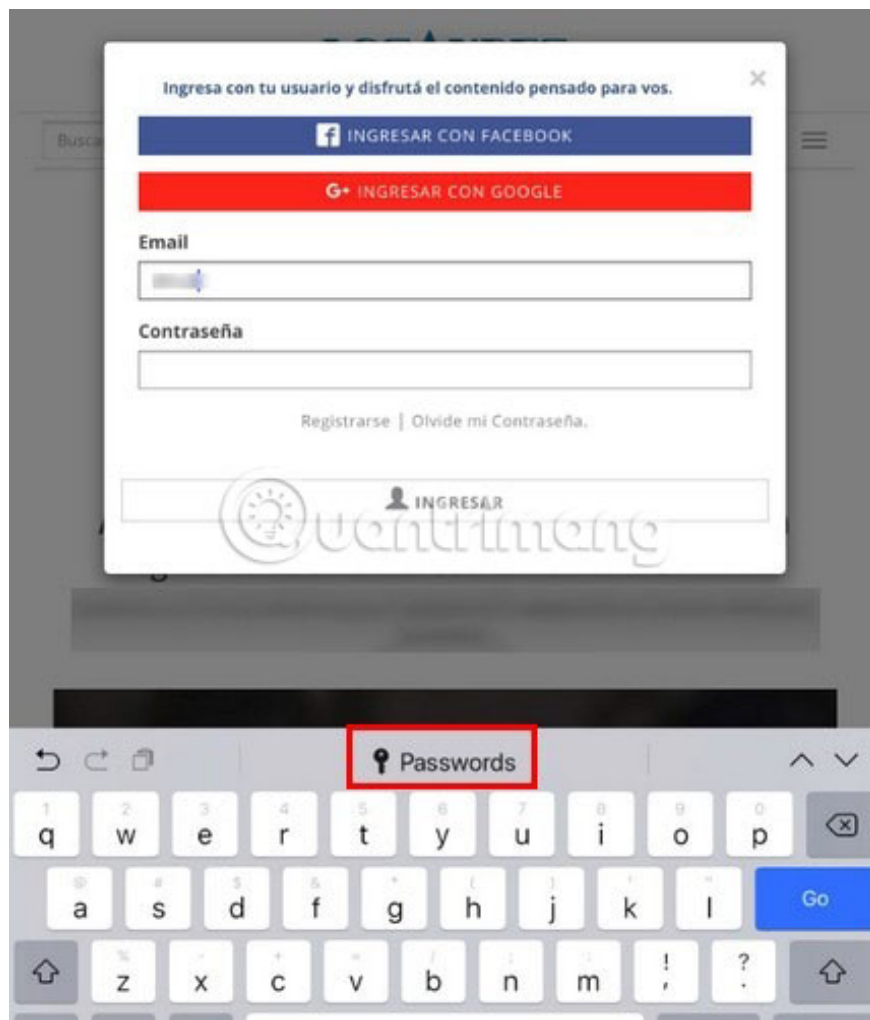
Busca

Ingresa con tu usuario y disfrutá el contenido pensado para vos.

×

INGRESAR CON FACEBOOK

G+ INGRESAR CON GOOGLE

Email

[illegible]

Contraseña

Registrarse | Olvide mi Contraseña.

INGRESAR

Quantrimang

Passwords

1 q 2 w 3 e 4 r 5 t 6 y 7 u 8 i 9 o 0 p

@ a # s $ d & f * g ( h ) j ' k " l Go

% z - x + c = v / b ; n : m ! , ? .